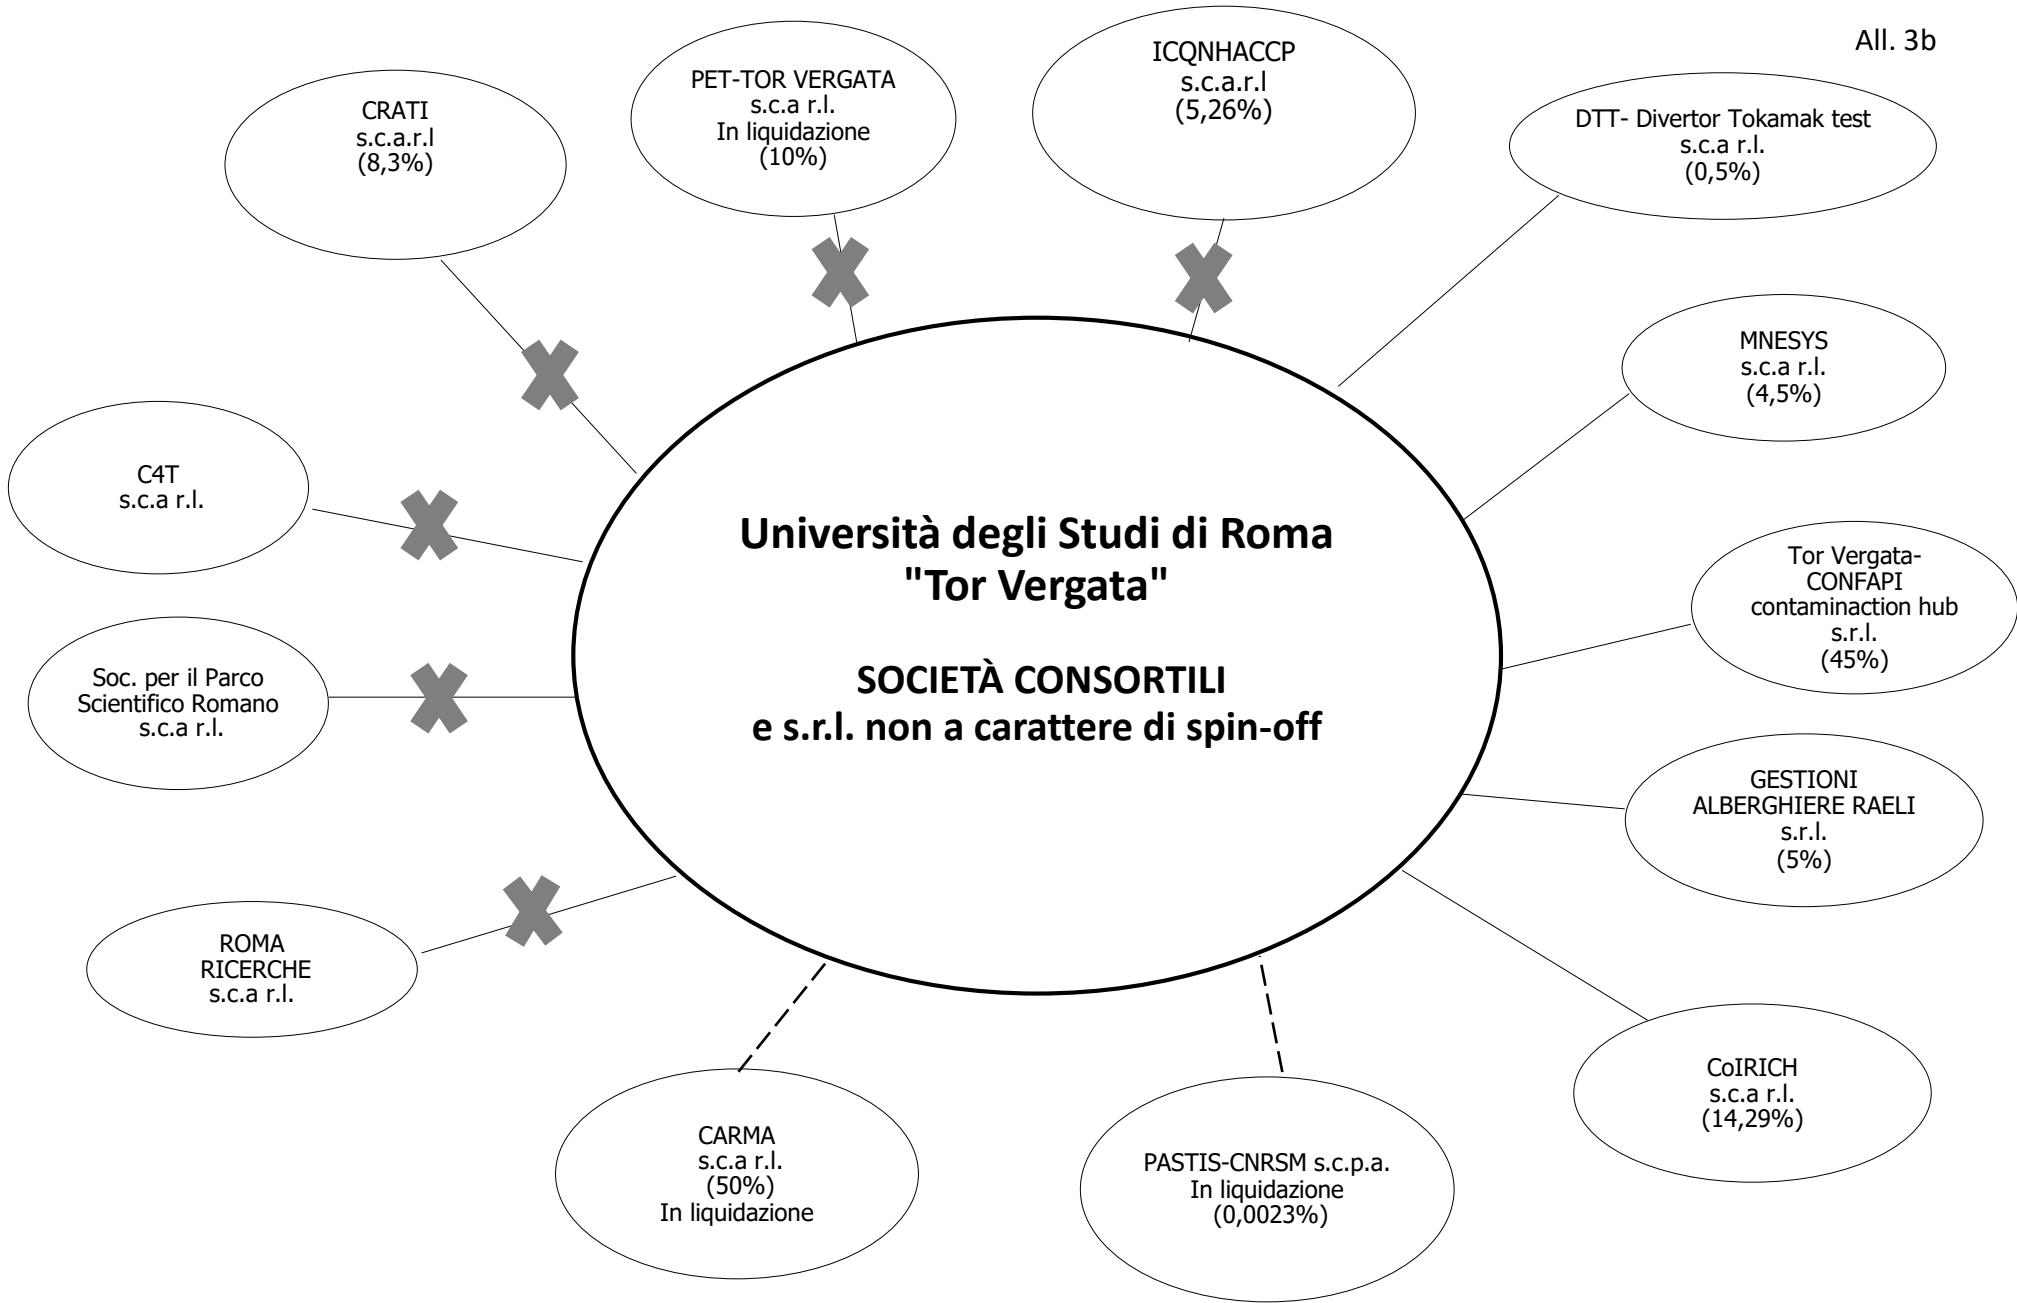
All. 3b

CRATI
s.c.a.r.l
(8,3%)

PET-TOR VERGATA
s.c.a r.l.
In liquidazione
(10%)

ICQNHACCP
s.c.a.r.l
(5,26%)

DTT- Divertor Tokamak test
s.c.a r.l.
(0,5%)

MNESYS
s.c.a r.l.
(4,5%)

C4T
s.c.a r.l.

Università degli Studi di Roma
"Tor Vergata"

SOCIETÀ CONSORTILI
e s.r.l. non a carattere di spin-off

Tor Vergata-
CONFAPI
contaminaction hub
s.r.l.
(45%)

Soc. per il Parco
Scientifico Romano
s.c.a r.l.

GESTIONI
ALBERGHIERE RAELI
s.r.l.
(5%)

ROMA
RICERCHE
s.c.a r.l.

CoIRICH
s.c.a r.l.
(14,29%)

CARMA
s.c.a r.l.
(50%)
In liquidazione

PASTIS-CNRSM s.c.p.a.
In liquidazione
(0,0023%)